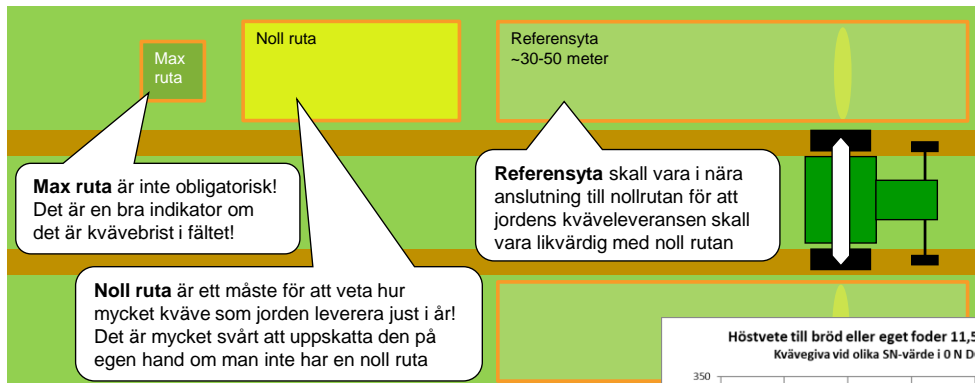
Max ruta

Noll ruta

Referensyta ~30-50 meter

**Max ruta** är inte obligatorisk! Det är en bra indikator om det är kvävebrist i fältet!

**Referensyta** skall vara i nära anslutning till nollrutan för att jordens kväveleveransen skall vara likvärdig med noll rutan

**Noll ruta** är ett måste för att veta hur mycket kväve som jorden leverera just i år! Det är mycket svårt att uppskatta den på egen hand om man inte har en noll ruta

Höstvete till bröd eller eget foder 11,5
Kvävegiva vid olika SN-värde i 0 N D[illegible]

350